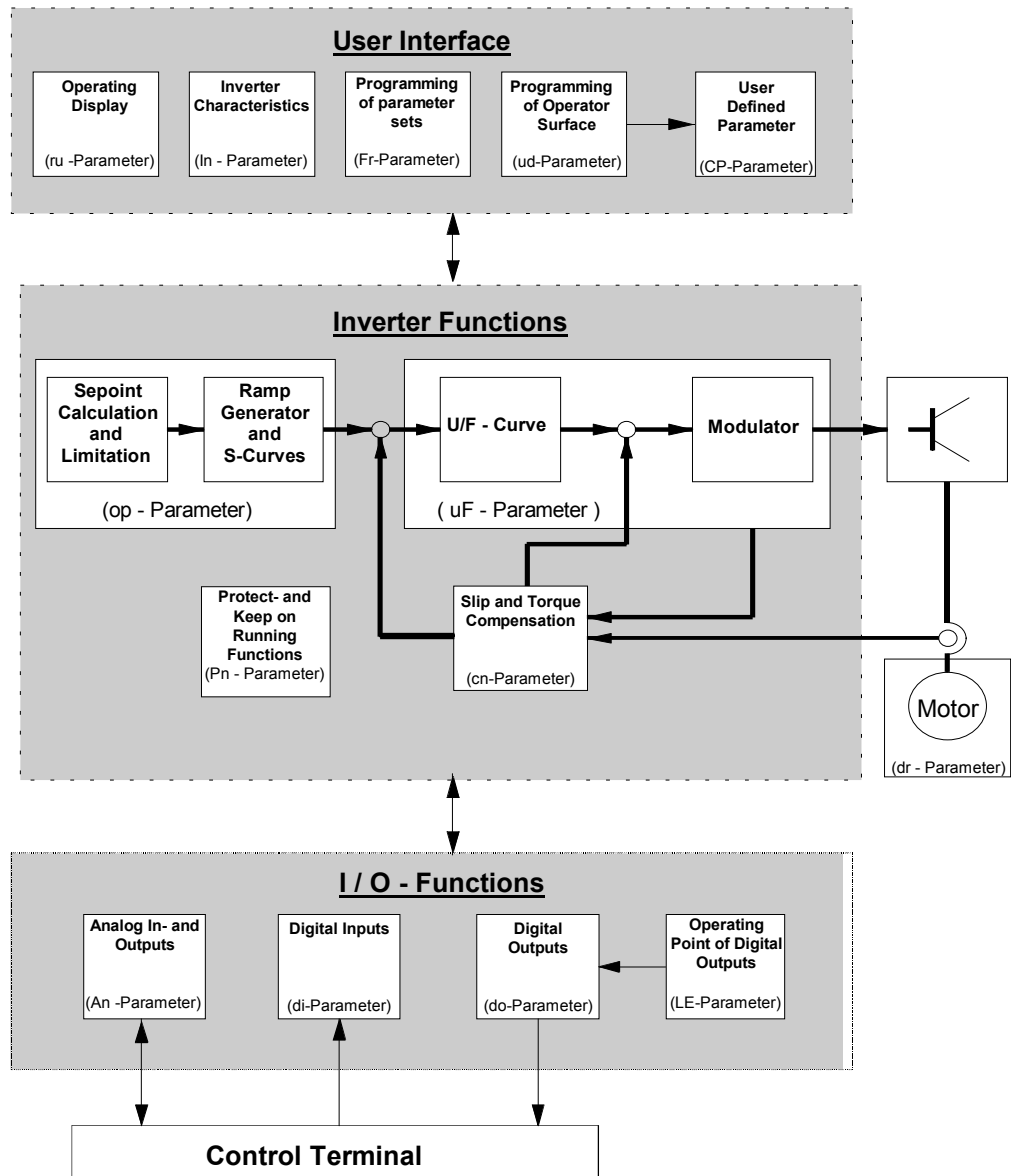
User Interface

Operating Display
(ru -Parameter)

Inverter Characteristics
(In - Parameter)

Programming of parameter sets
(Fr-Parameter)

Programming of Operator Surface
(ud-Parameter)

User Defined Parameter
(CP-Parameter)

Inverter Functions

Sepoint Calculation and Limitation

Ramp Generator and S-Curves

(op - Parameter)

U/F - Curve

Modulator

( uF - Parameter )

Protect- and Keep on Running Functions
(Pn - Parameter)

Slip and Torque Compensation
(cn-Parameter)

Motor
(dr - Parameter)

I / O - Functions

Analog In- and Outputs
(An -Parameter)

Digital Inputs
(di-Parameter)

Digital Outputs
(do-Parameter)

Operating Point of Digital Outputs
(LE-Parameter)

Control Terminal